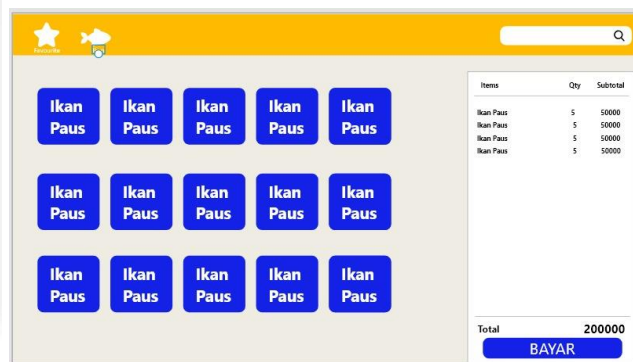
Favourite

Ikan Paus
Ikan Paus
Ikan Paus
Ikan Paus
Ikan Paus

Ikan Paus
Ikan Paus
Ikan Paus
Ikan Paus
Ikan Paus

Ikan Paus
Ikan Paus
Ikan Paus
Ikan Paus
Ikan Paus

| Items | Qty | Subtotal |
|---|---|---|
| Ikan Paus | 5 | 50000 |
| Ikan Paus | 5 | 50000 |
| Ikan Paus | 5 | 50000 |
| Ikan Paus | 5 | 50000 |

Total 200000

BAYAR